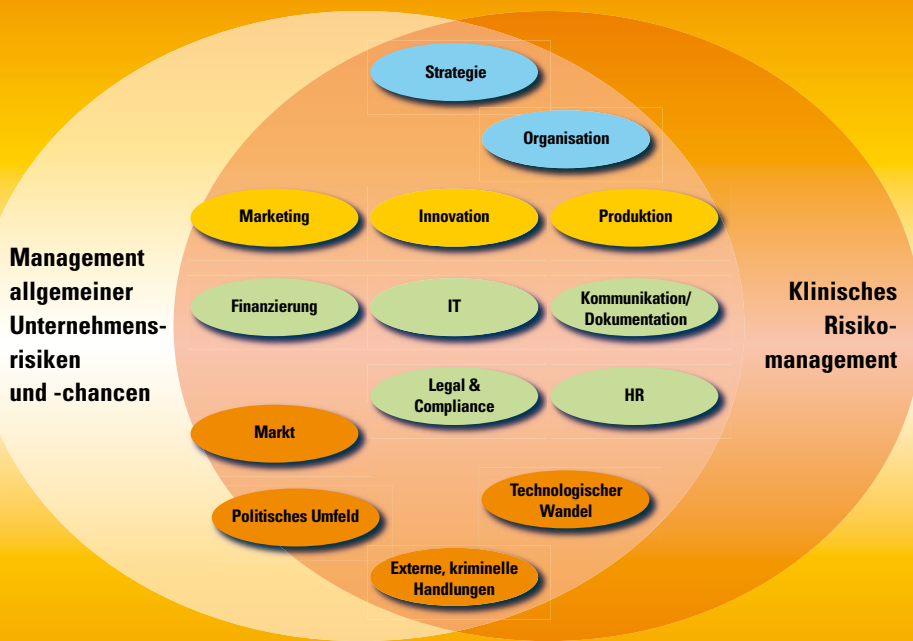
Management allgemeiner Unternehmensrisiken und -chancen

Strategie

Organisation

Marketing

Innovation

Produktion

Finanzierung

IT

Kommunikation/ Dokumentation

Legal & Compliance

HR

Markt

Technologischer Wandel

Politisches Umfeld

Externe, kriminelle Handlungen

Klinisches Risikomanagement